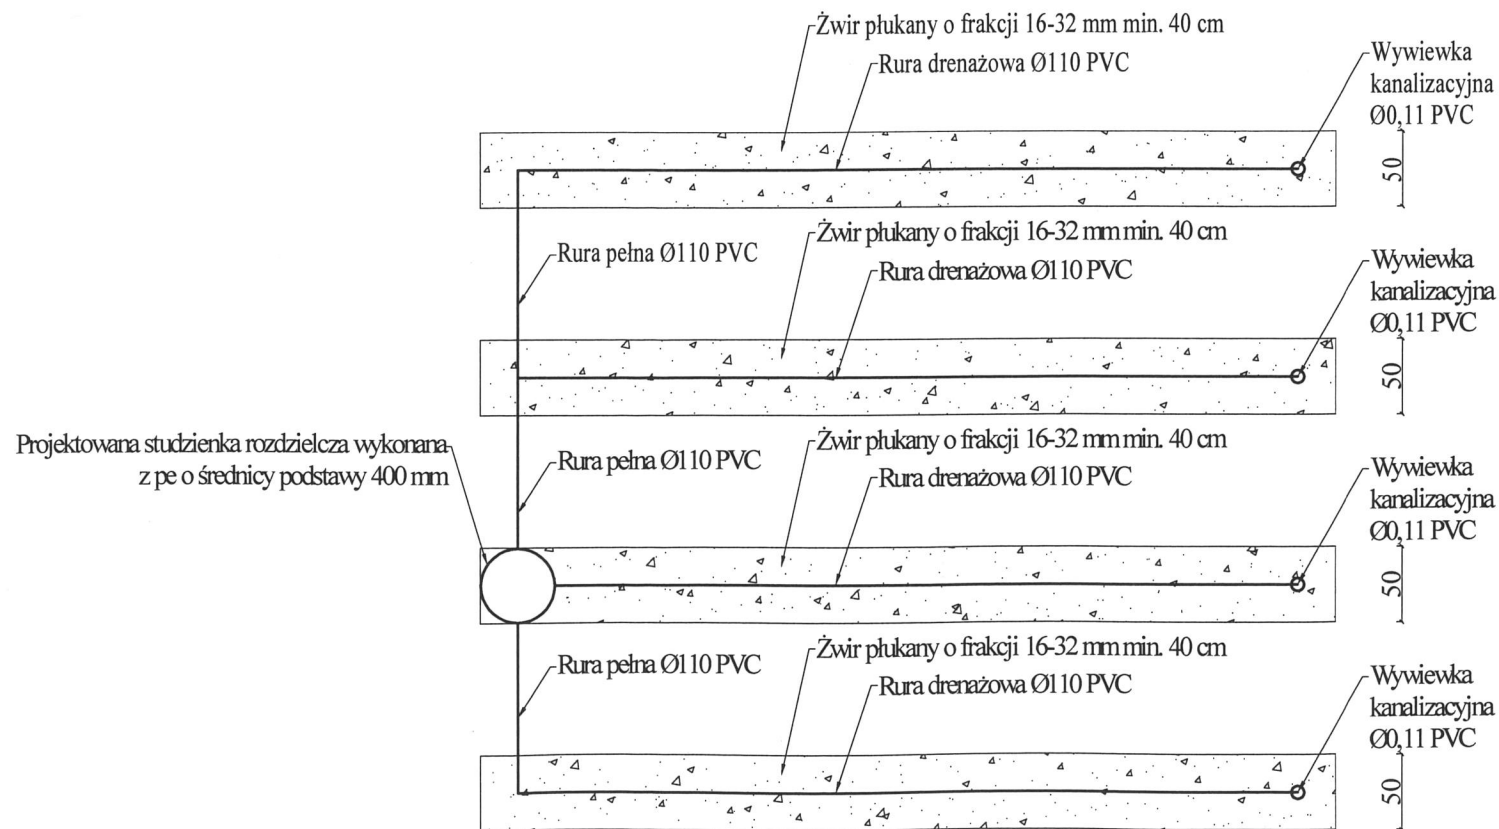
Żwir płukany o frakcji 16-32 mm min. 40 cm
Rura drenażowa Ø110 PVC
Wywiewka kanalizacyjna Ø0,11 PVC
50

Rura pełna Ø110 PVC
Żwir płukany o frakcji 16-32 mm min. 40 cm
Rura drenażowa Ø110 PVC
Wywiewka kanalizacyjna Ø0,11 PVC
50

Projektowana studzienka rozdzielcza wykonana z pe o średnicy podstawy 400 mm
Rura pełna Ø110 PVC
Żwir płukany o frakcji 16-32 mm min. 40 cm
Rura drenażowa Ø110 PVC
Wywiewka kanalizacyjna Ø0,11 PVC
50

Rura pełna Ø110 PVC
Żwir płukany o frakcji 16-32 mm min. 40 cm
Rura drenażowa Ø110 PVC
Wywiewka kanalizacyjna Ø0,11 PVC
50